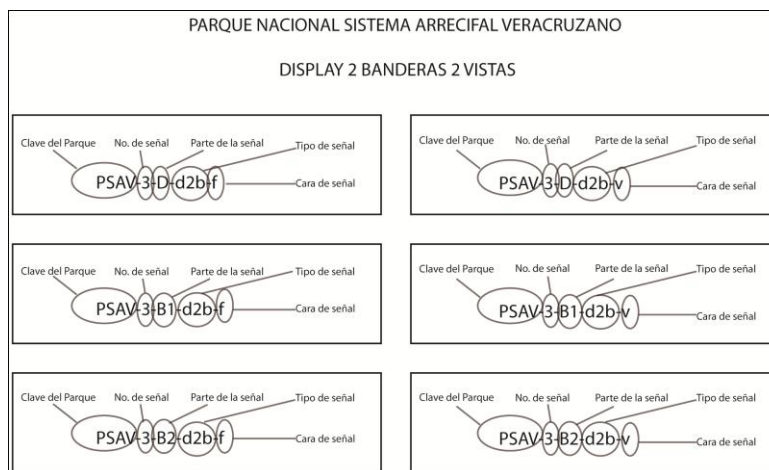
PARQUE NACIONAL SISTEMA ARRECIFAL VERACRUZANO

DISPLAY 2 BANDERAS 2 VISTAS

Clave del Parque No. de señal Parte de la señal Tipo de señal
PSAV-3-D-d2b-f
Cara de señal

Clave del Parque No. de señal Parte de la señal Tipo de señal
PSAV-3-D-d2b-v
Cara de señal

Clave del Parque No. de señal Parte de la señal Tipo de señal
PSAV-3-B1-d2b-f
Cara de señal

Clave del Parque No. de señal Parte de la señal Tipo de señal
PSAV-3-B1-d2b-v
Cara de señal

Clave del Parque No. de señal Parte de la señal Tipo de señal
PSAV-3-B2-d2b-f
Cara de señal

Clave del Parque No. de señal Parte de la señal Tipo de señal
PSAV-3-B2-d2b-v
Cara de señal